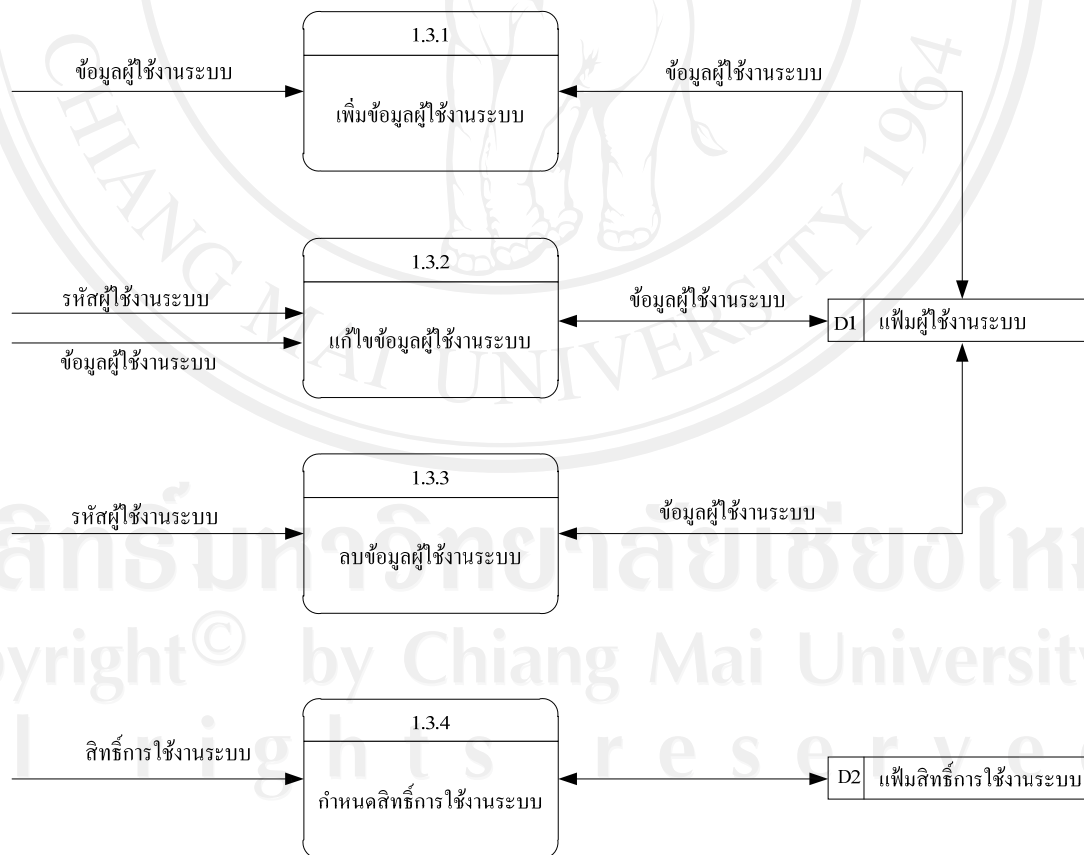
1.3.1

ข้อมูลผู้ใช้งานระบบ

เพิ่มข้อมูลผู้ใช้งานระบบ

ข้อมูลผู้ใช้งานระบบ

1.3.2

รหัสผู้ใช้งานระบบ

ข้อมูลผู้ใช้งานระบบ

แก้ไขข้อมูลผู้ใช้งานระบบ

ข้อมูลผู้ใช้งานระบบ

| D1 | แฟ้มผู้ใช้งานระบบ |
|---|---|

1.3.3

รหัสผู้ใช้งานระบบ

ลบข้อมูลผู้ใช้งานระบบ

ข้อมูลผู้ใช้งานระบบ

1.3.4

สิทธิ์การใช้งานระบบ

กำหนดสิทธิ์การใช้งานระบบ

| D2 | แฟ้มสิทธิ์การใช้งานระบบ |
|---|---|

CHIANG MAI UNIVERSITY 1964

ลิขสิทธิ์มหาวิทยาลัยเชียงใหม่
Copyright© by Chiang Mai University
All rights reserved